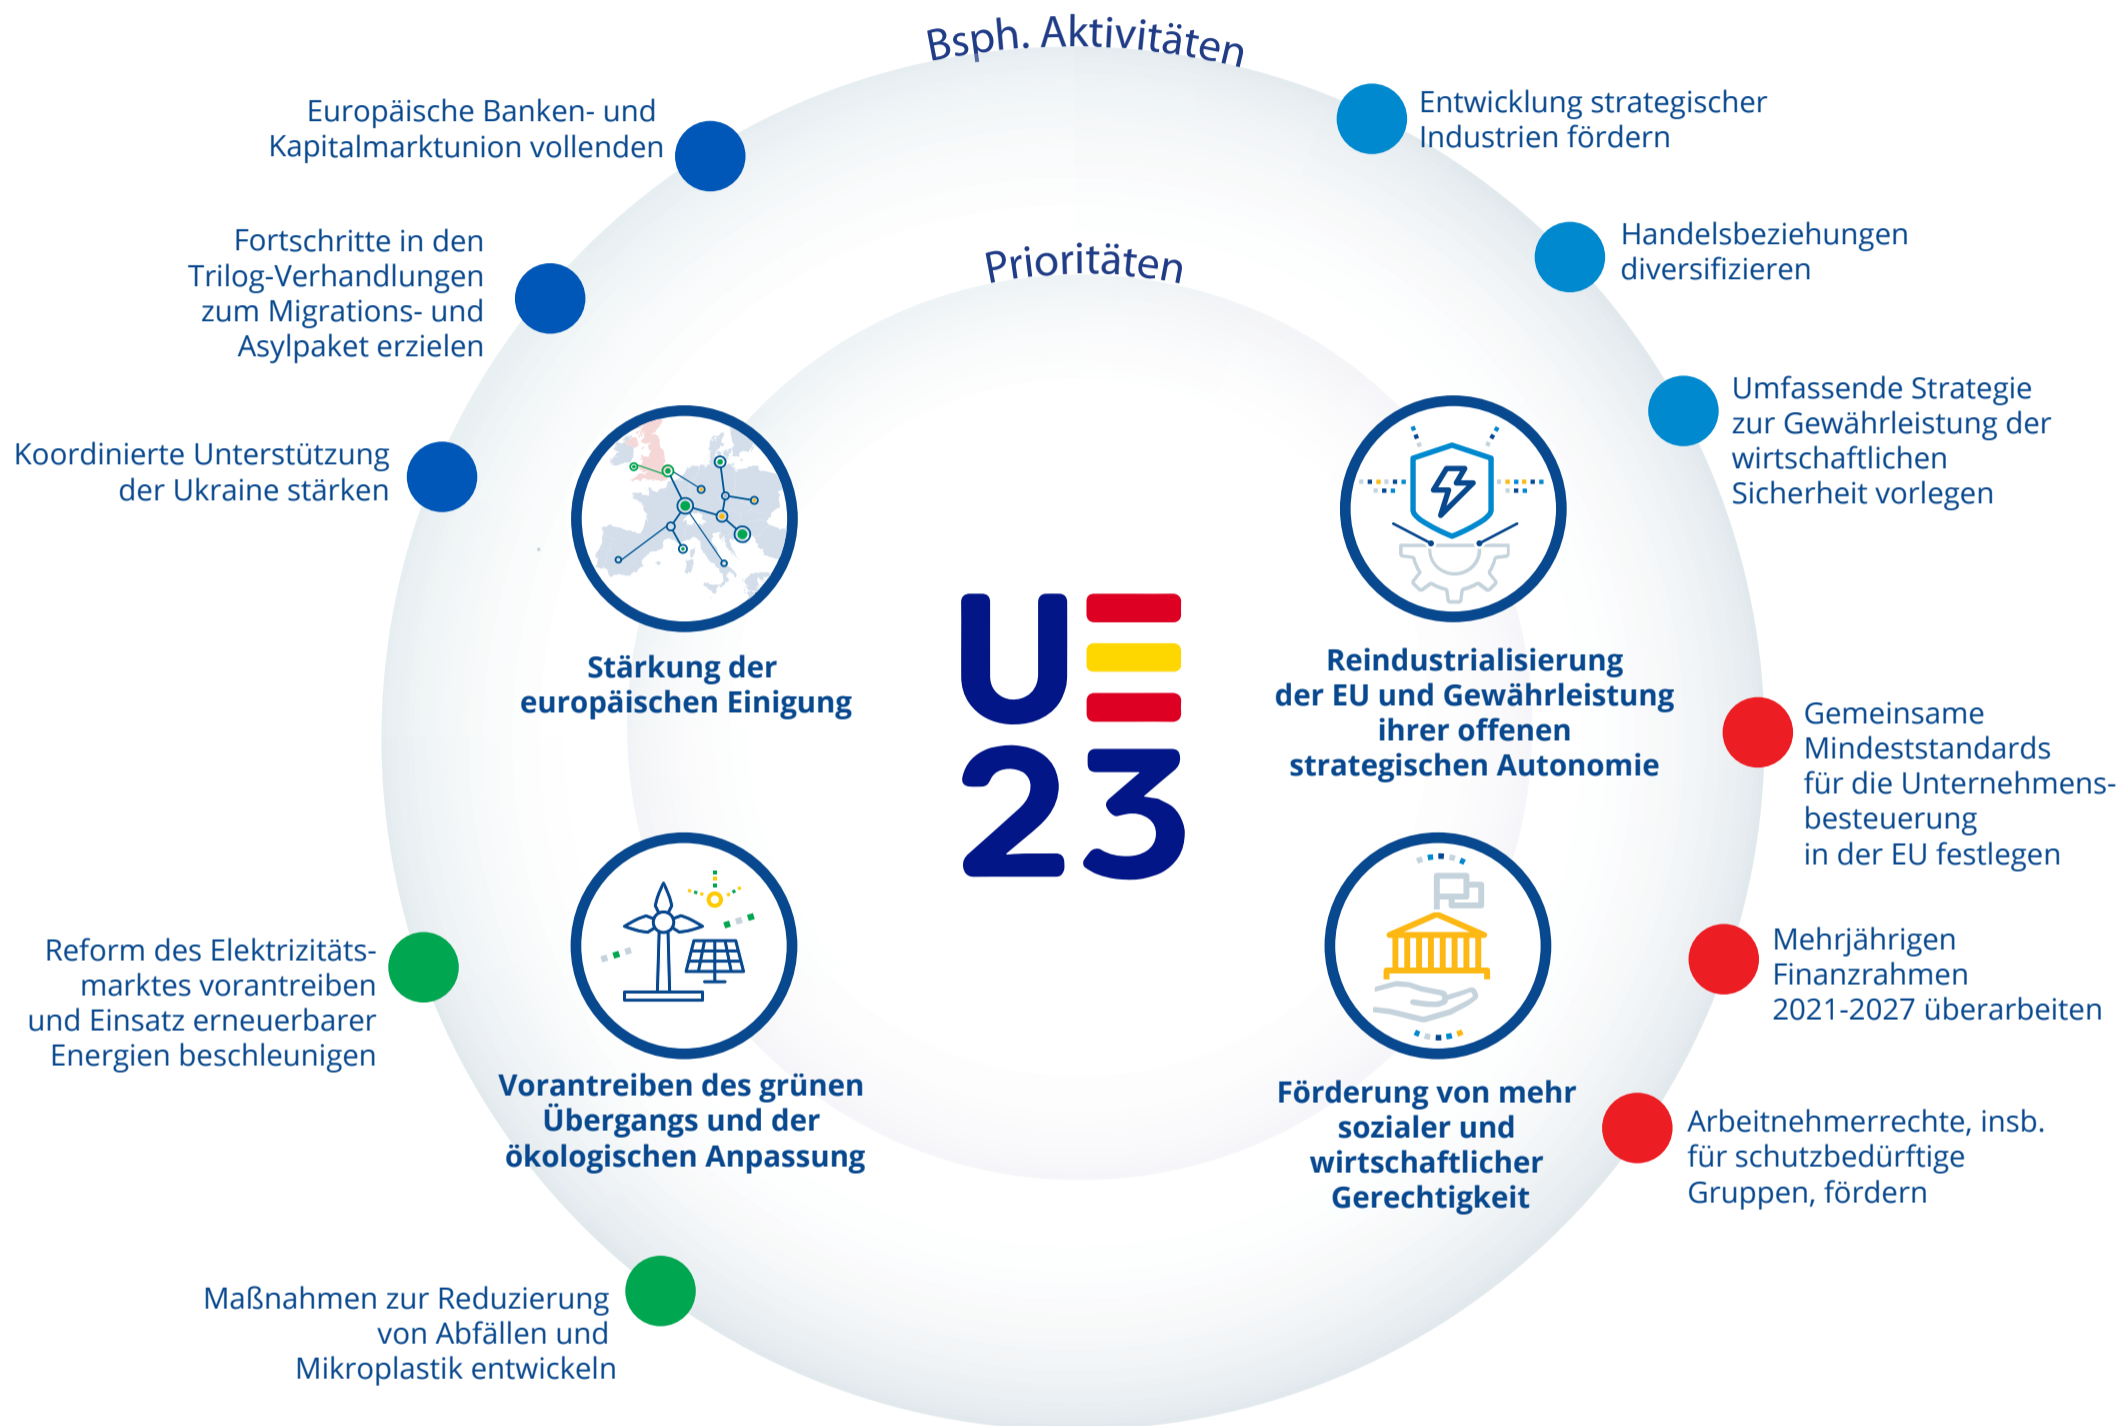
Bsph. Aktivitäten

Prioritäten

Europäische Banken- und Kapitalmarktunion vollenden

Fortschritte in den Trilog-Verhandlungen zum Migrations- und Asylpaket erzielen

Koordinierte Unterstützung der Ukraine stärken

Entwicklung strategischer Industrien fördern

Handelsbeziehungen diversifizieren

Umfassende Strategie zur Gewährleistung der wirtschaftlichen Sicherheit vorlegen

Stärkung der europäischen Einigung

UE 23

Reindustrialisierung der EU und Gewährleistung ihrer offenen strategischen Autonomie

Gemeinsame Mindeststandards für die Unternehmensbesteuerung in der EU festlegen

Mehrjährigen Finanzrahmen 2021-2027 überarbeiten

Arbeitnehmerrechte, insb. für schutzbedürftige Gruppen, fördern

Reform des Elektrizitätsmarktes vorantreiben und Einsatz erneuerbarer Energien beschleunigen

Vorantreiben des grünen Übergangs und der ökologischen Anpassung

Förderung von mehr sozialer und wirtschaftlicher Gerechtigkeit

Maßnahmen zur Reduzierung von Abfällen und Mikroplastik entwickeln